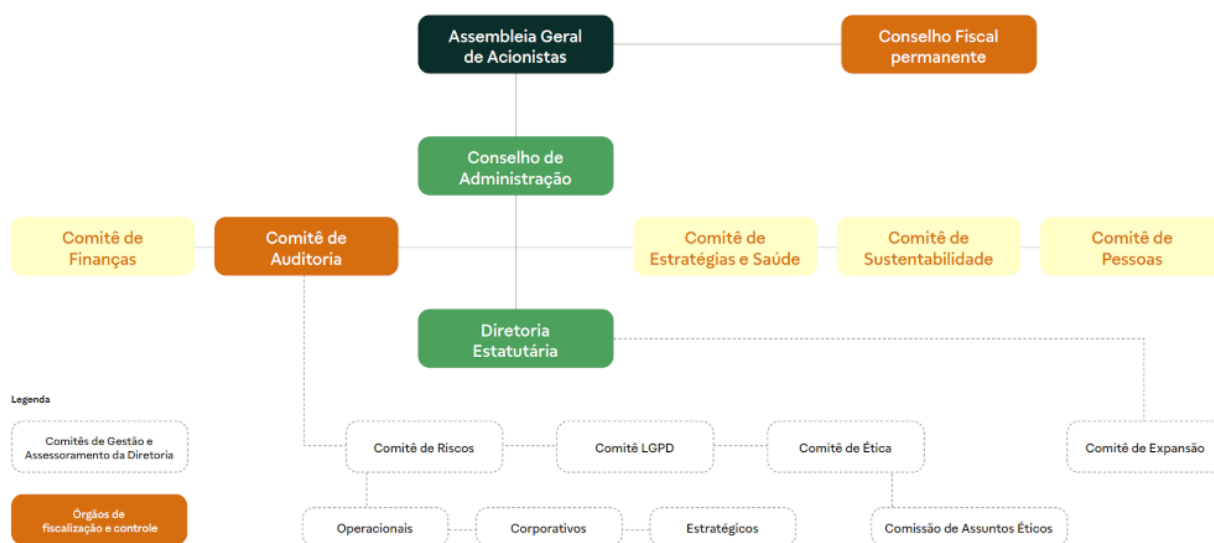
Assembleia Geral de Acionistas

Conselho Fiscal permanente

Conselho de Administração

Comitê de Finanças

Comitê de Auditoria

Comitê de Estratégias e Saúde

Comitê de Sustentabilidade

Comitê de Pessoas

Diretoria Estatutária

Legenda

Comitês de Gestão e Assessoramento da Diretoria

Órgãos de fiscalização e controle

Comitê de Riscos

Comitê LGPD

Comitê de Ética

Comitê de Expansão

Operacionais

Corporativos

Estratégicos

Comissão de Assuntos Éticos